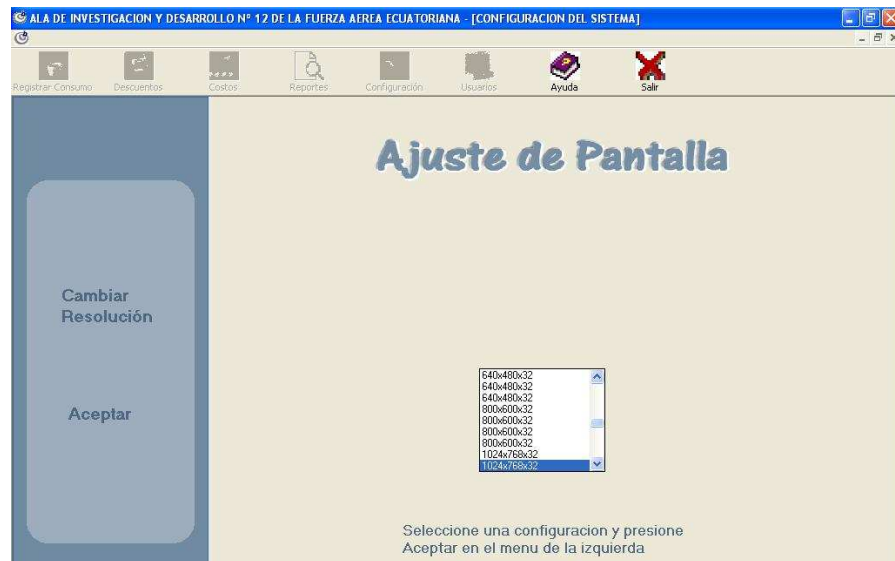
ALA DE INVESTIGACION Y DESARROLLO Nº 12 DE LA FUERZA AEREA ECUATORIANA - [CONFIGURACION DEL SISTEMA]

Registrar Consumo
Descuentos
Costos
Reportes
Configuración
Usuarios
Ayuda
Salir

Ajuste de Pantalla

Cambiar Resolución

Aceptar

640x480x32
640x480x32
640x480x32
800x600x32
800x600x32
800x600x32
800x600x32
1024x768x32
1024x768x32

Seleccione una configuracion y presione Aceptar en el menu de la izquierda